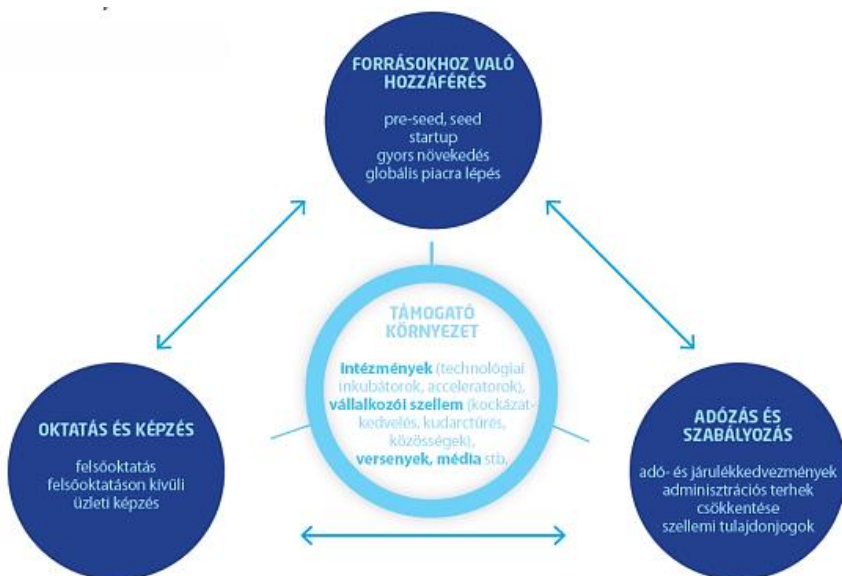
FORRÁSOKHOZ VALÓ HOZZÁFÉRÉS

pre-seed, seed
startup
gyors növekedés
globális piacra lépés

TÁMOGATÓ KÖRNYEZET

Intézmények (technológiai inkubátorok, acceleratorok), vállalkozói szellem (kockázatkedvelés, kudarctűrés, közösségek), versenyek, média stb.

OKTATÁS ÉS KÉPZÉS

felsőoktatás
felsőoktatáson kívüli üzleti képzés

ADÓZÁS ÉS SZABÁLYOZÁS

adó- és járulékkedvezmények
adminisztrációs terhek csökkentése
szellemi tulajdonjogok